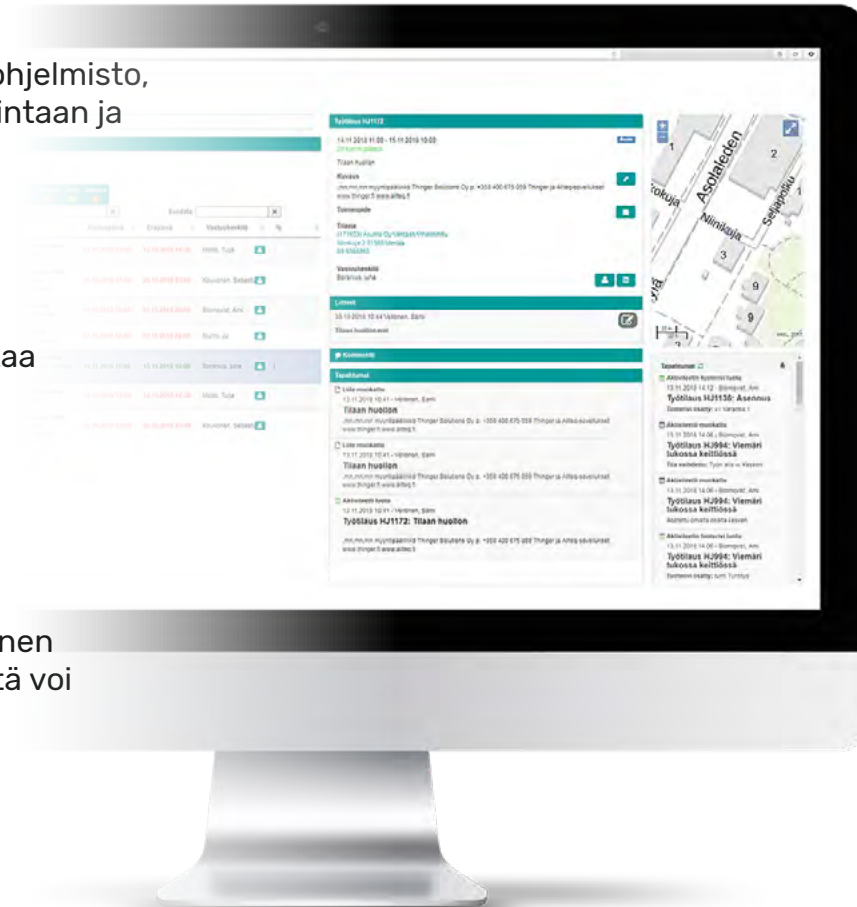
ohjelmisto,
intaan ja

aa

nen
tä voi

Työtilaus HJ1172

14.11.2013 11:00 - 15.11.2013 10:00

Tilaan huollon

Kuvaus

Toimenpide

Tilaaja

Vastuuhenkilö
Soronius, Iona

Liitteet

Kommentit

Tapahtumat

Liite muokattu
13.11.2013 10:41 - Virtanen, Sami
Tilaan huollon

Liite muokattu
13.11.2013 10:41 - Virtanen, Sami
Tilaan huollon

Aktiviteetti luotu
13.11.2013 10:41 - Virtanen, Sami
Työtilaus HJ1172: Tilaan huollon

Kuvaus
Vastuuhenkilö

Hölli, Tuija
Kivinen, Sebastian
Bomqvist, Ami
Soronius, Iona
Hölli, Tuija
Kivinen, Sebastian

Asolanteden
Niinikuja
1
2
3
9
9

Tapahtumat
Aktiviteetin tuotettu luotu
13.11.2013 14:12 - Blomqvist, Ami
Työtilaus HJ1138: Asennus
Aktiviteetti muokattu
13.11.2013 14:06 - Blomqvist, Ami
Työtilaus HJ994: Viemäri tukossa keittiössä
Aktiviteetti muokattu
13.11.2013 14:06 - Blomqvist, Ami
Työtilaus HJ994: Viemäri tukossa keittiössä
Aktiviteetin tuotettu luotu
13.11.2013 14:06 - Blomqvist, Ami
Työtilaus HJ994: Viemäri tukossa keittiössä